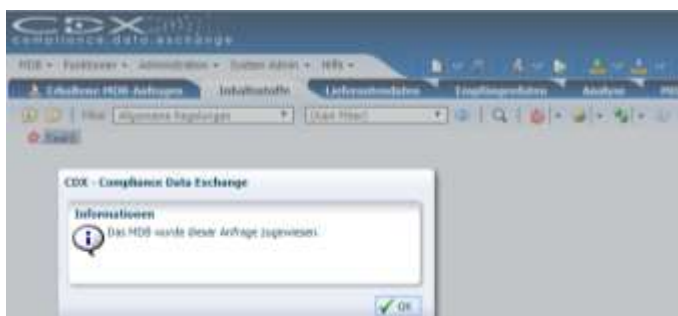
CDX
compliance data exchange

MDB ▾ Funktionen ▾ Administration ▾ System Admin ▾ Hilfe ▾

Erhaltene MDB-Anfragen | Inhaltsstoffe | Lieferantendaten | Empfängerdaten | Analyse

Filter Allgemeine Regelungen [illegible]

Favorit

CDX - Compliance Data Exchange

Informationen

Das MDB wurde dieser Anfrage zugewiesen.

OK